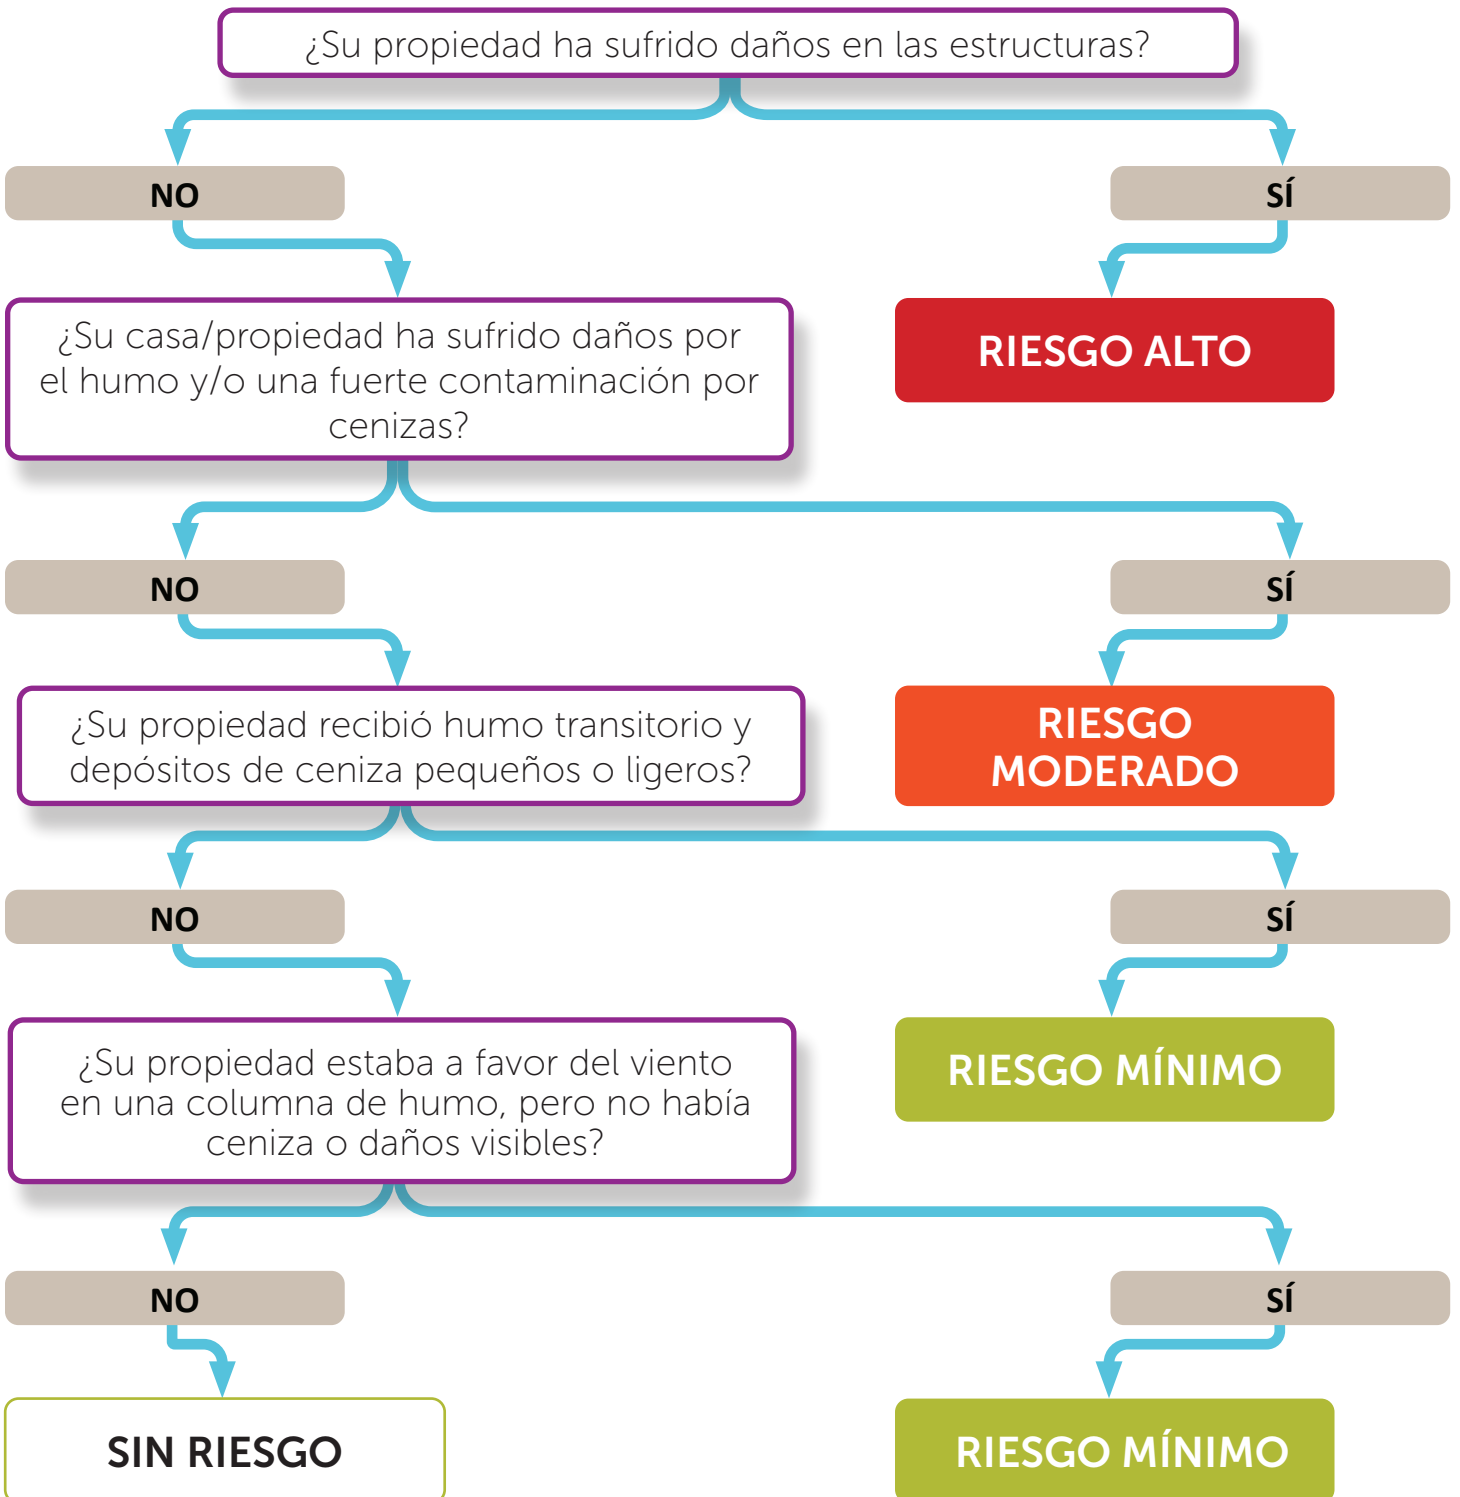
¿Su propiedad ha sufrido daños en las estructuras?

NO

SÍ

RIESGO ALTO

¿Su casa/propiedad ha sufrido daños por el humo y/o una fuerte contaminación por cenizas?

NO

SÍ

RIESGO MODERADO

¿Su propiedad recibió humo transitorio y depósitos de ceniza pequeños o ligeros?

NO

SÍ

RIESGO MÍNIMO

¿Su propiedad estaba a favor del viento en una columna de humo, pero no había ceniza o daños visibles?

NO

SÍ

SIN RIESGO

RIESGO MÍNIMO